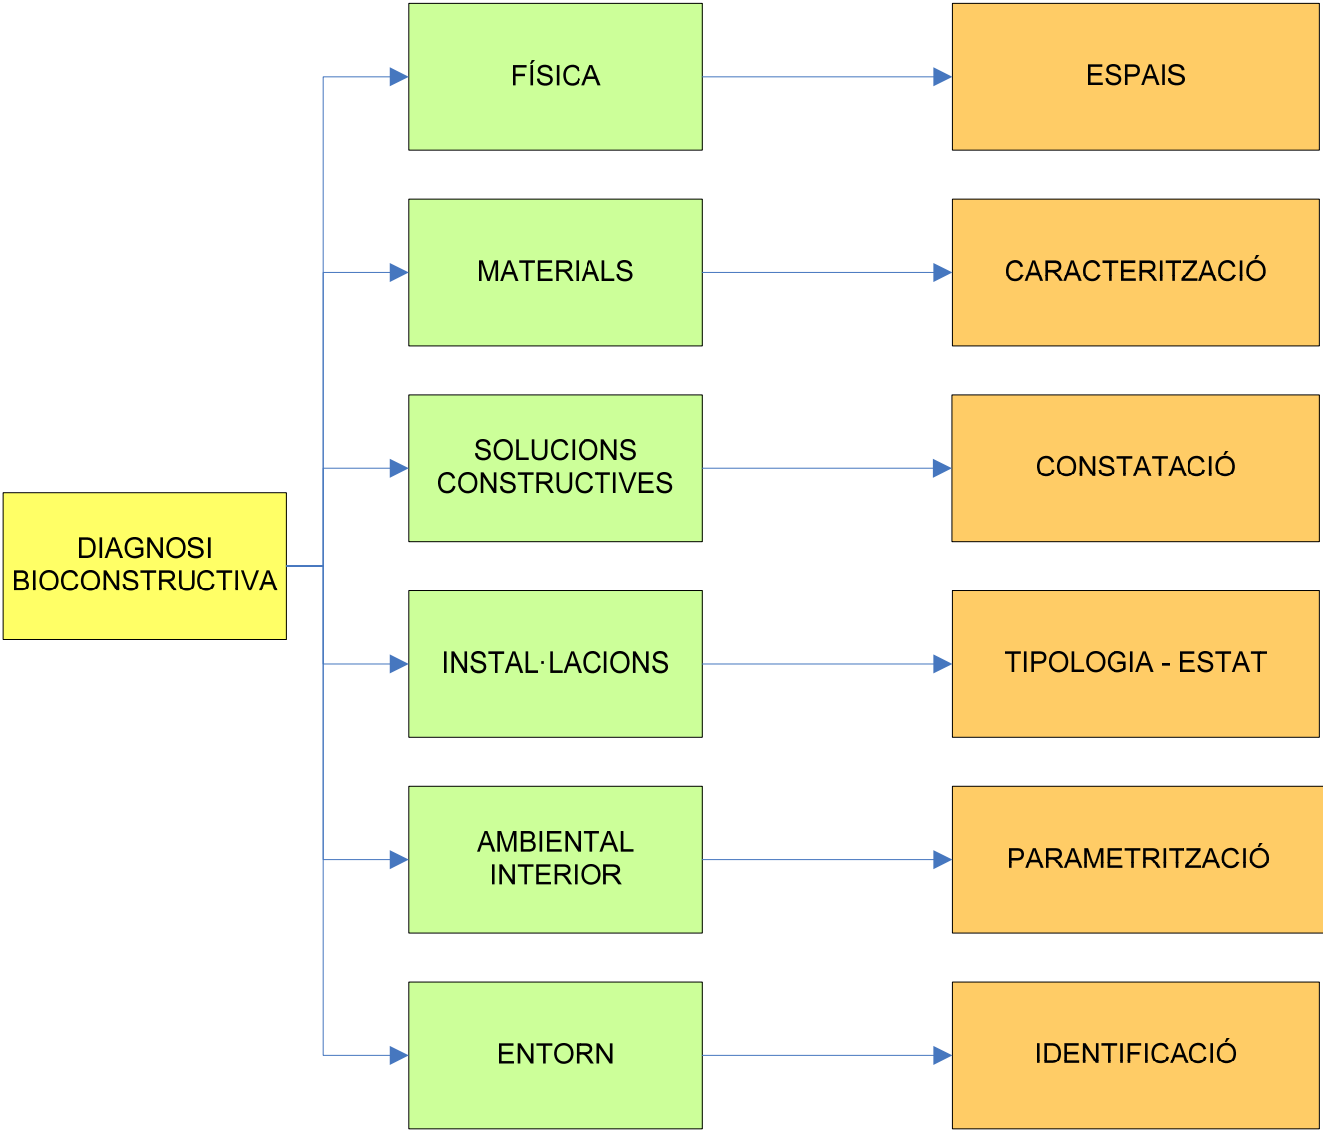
DIAGNOSI BIOCONSTRUCTIVA

FÍSICA

ESPAIS

MATERIALS

CARACTERITZACIÓ

SOLUCIONS CONSTRUCTIVES

CONSTATACIÓ

INSTAL·LACIONS

TIPOLOGIA - ESTAT

AMBIENTAL INTERIOR

PARAMETRITZACIÓ

ENTORN

IDENTIFICACIÓ